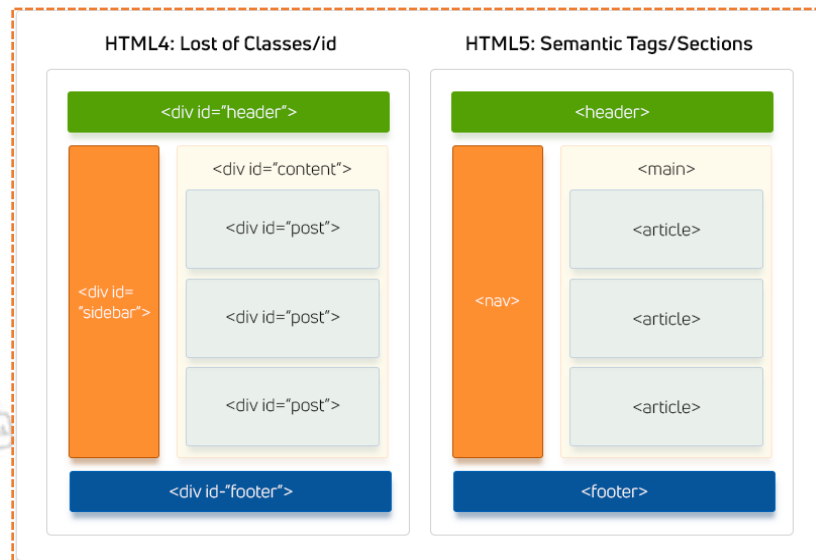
HTML4: Lost of Classes/id

<div id="header">

<div id= "sidebar">

<div id="content">

<div id="post">

<div id="post">

<div id="post">

<div id-"footer">

HTML5: Semantic Tags/Sections

<header>

<nav>

<main>

<article>

<article>

<article>

<footer>